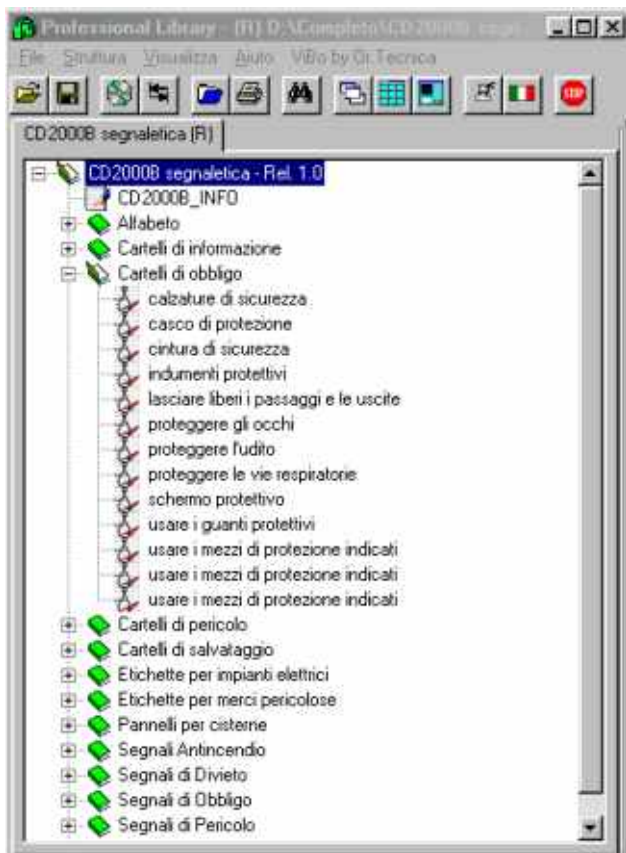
Professional Library - [R] D:\Completo\CD2000B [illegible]

File Struttura Visualizza Aiuto ViBo by Dr.Tecnica

CD2000B segnaletica [R]

CD2000B segnaletica - Rel. 1.0
CD2000B_INFO
Alfabeto
Cartelli di informazione
Cartelli di obbligo
calzature di sicurezza
casco di protezione
cintura di sicurezza
indumenti protettivi
lasciare liberi i passaggi e le uscite
proteggere gli occhi
proteggere l'udito
proteggere le vie respiratorie
schermo protettivo
usare i guanti protettivi
usare i mezzi di protezione indicati
usare i mezzi di protezione indicati
usare i mezzi di protezione indicati
Cartelli di pericolo
Cartelli di salvataggio
Etichette per impianti elettrici
Etichette per merci pericolose
Pannelli per cisterne
Segnali Antincendio
Segnali di Divieto
Segnali di Obbligo
Segnali di Pericolo